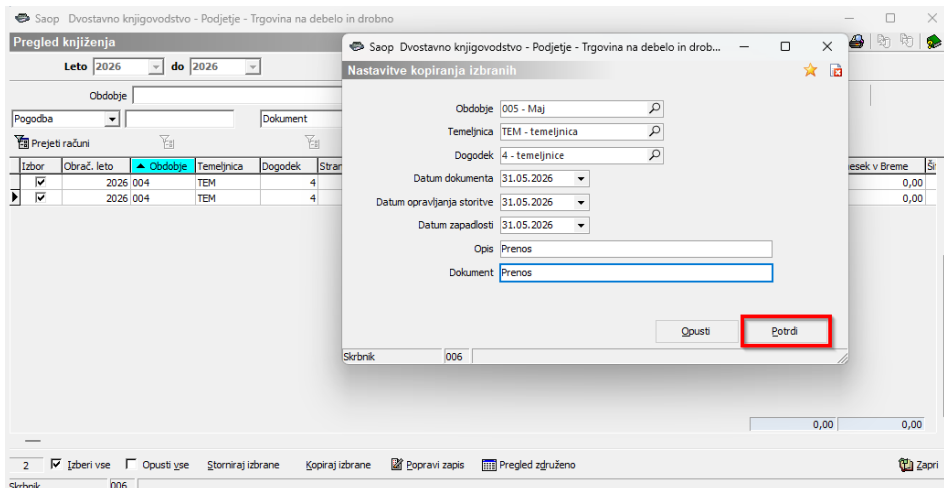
Saop Dvostavno knjigovodstvo - Podjetje - Trgovina na debelo in drobno

Pregled knjiženja

Leto 2026 do 2026

Obdobje

Pogodba

Dokument

Prejeti računi

| Izbor | Obrač. leto | Obdobje | Temeljnica | Dogodek | Stran | esek v Breme | Ši |
|---|---|---|---|---|---|---|---|
| ☑ | 2026 | 004 | TEM | 4 | | 0,00 | |
| ☑ | 2026 | 004 | TEM | 4 | | 0,00 | |

0,00 0,00

2 Izberi vse Opusti vse Storniraj izbrane Kopiraj izbrane Popravi zapis Pregled združeno Zapri

Skrbnik 006

Saop Dvostavno knjigovodstvo - Podjetje - Trgovina na debelo in drob...

Nastavitve kopiranja izbranih

Obdobje 005 - Maj

Temeljnica TEM - temeljnica

Dogodek 4 - temeljnice

Datum dokumenta 31.05.2026

Datum opravljanja storitve 31.05.2026

Datum zapadlosti 31.05.2026

Opis Prenos

Dokument Prenos

Opusti

Potrdi

Skrbnik 006